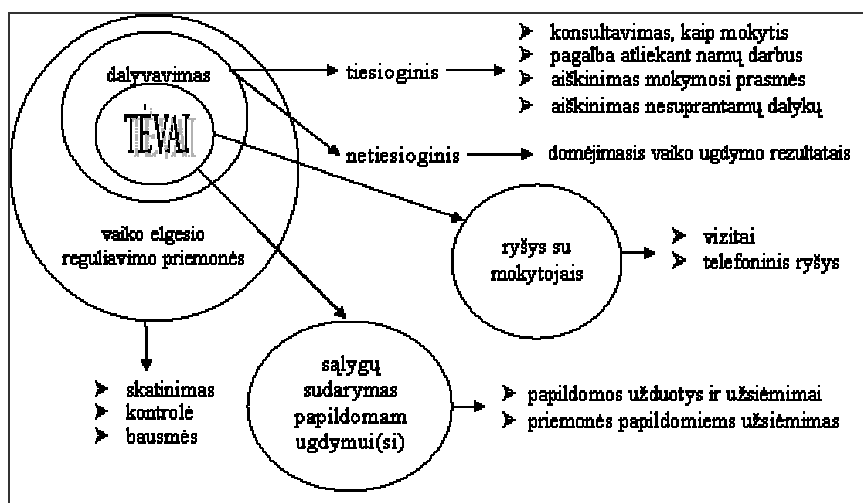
dalyvavimas

TĖVAI

vaiko elgesio reguliavimo priemonės

tiesioginis

➢ konsultavimas, kaip mokytis
➢ pagalba atliekant namų darbus
➢ aiškinimas mokymosi prasmės
➢ aiškinimas nesuprantamų dalykų

netiesioginis

domėjimasis vaiko ugdymo rezultatais

ryšys su mokytojais

➢ vizitai
➢ telefoninis ryšys

sąlygų sudarymas papildomam ugdymui(si)

➢ papildomos užduotys ir užsiėmimai
➢ priemonės papildomiems užsiėmimas

➢ skatinimas
➢ kontrolė
➢ bausmės